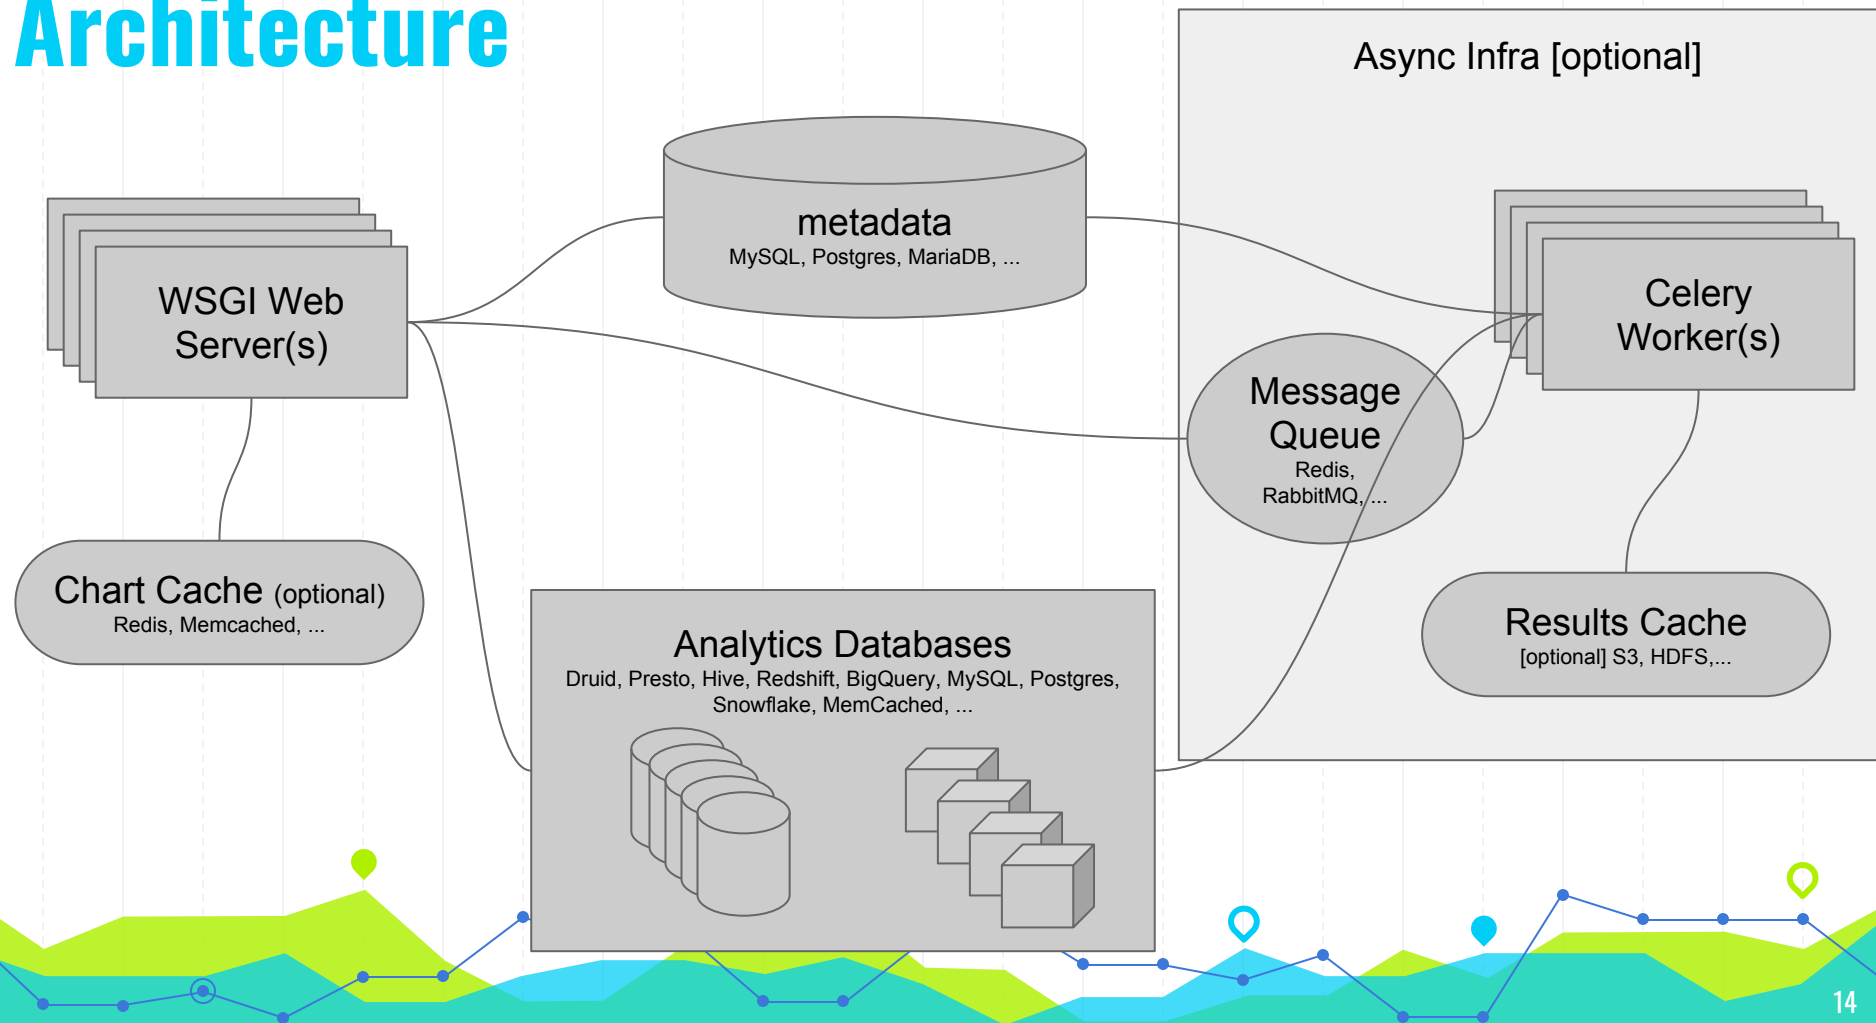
Architecture

Async Infra [optional]

metadata
MySQL, Postgres, MariaDB, ...

WSGI Web Server(s)

Celery Worker(s)

Message Queue
Redis, RabbitMQ, ...

Chart Cache (optional)
Redis, Memcached, ...

Results Cache
[optional] S3, HDFS,...

Analytics Databases
Druid, Presto, Hive, Redshift, BigQuery, MySQL, Postgres, Snowflake, MemCached, ...

14